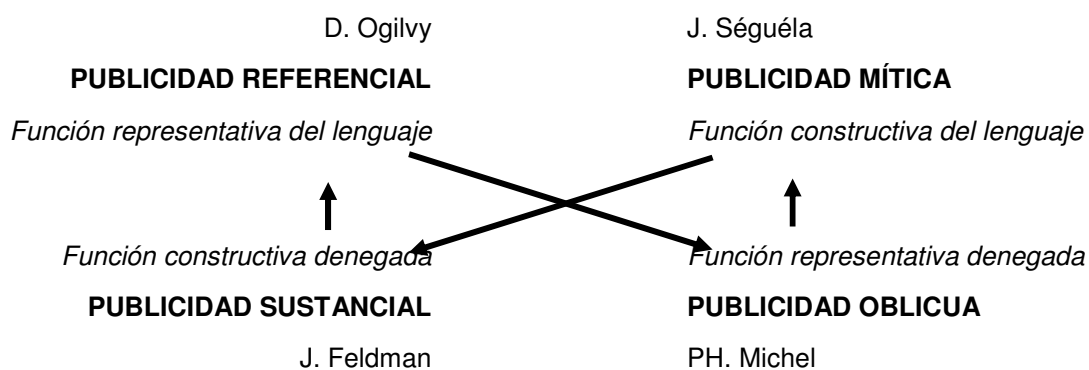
D. Ogilvy

PUBLICIDAD REFERENCIAL

Función representativa del lenguaje

Función constructiva denegada

PUBLICIDAD SUSTANCIAL

J. Feldman

J. Séguéla

PUBLICIDAD MÍTICA

Función constructiva del lenguaje

Función representativa denegada

PUBLICIDAD OBLICUA

PH. Michel